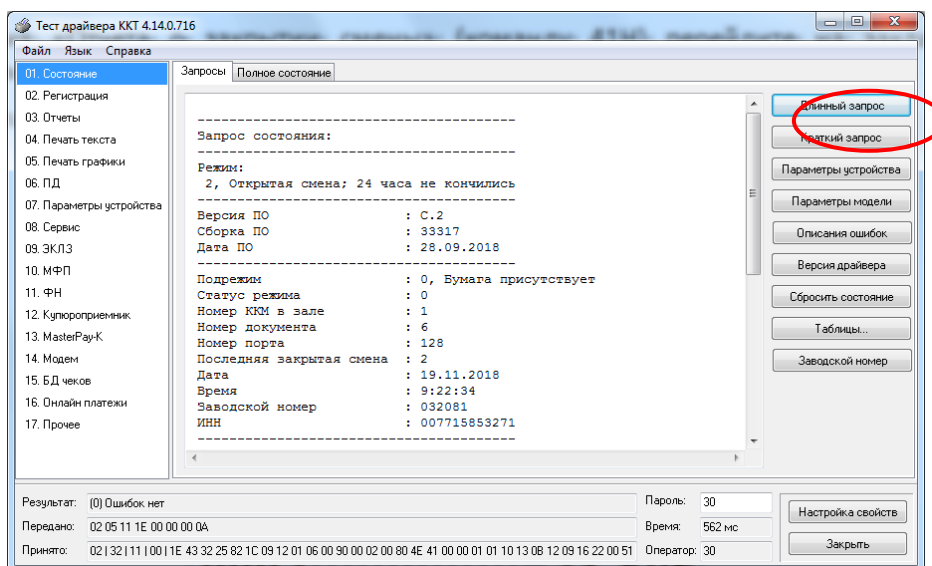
Тест драйвера ККТ 4.14.0.716

Файл Язык Справка

01. Состояние
02. Регистрация
03. Отчеты
04. Печать текста
05. Печать графики
06. ПД
07. Параметры устройства
08. Сервис
09. ЭКЛЗ
10. МФП
11. ФН
12. Купюроприемник
13. MasterPay-K
14. Модем
15. БД чеков
16. Онлайн платежи
17. Прочее

Запросы | Полное состояние

--------------------------------------
Запрос состояния:
--------------------------------------
Режим:
2, Открытая смена; 24 часа не кончились
--------------------------------------
Версия ПО : C.2
Сборка ПО : 33317
Дата ПО : 28.09.2018
--------------------------------------
Подрежим : 0, Бумага присутствует
Статус режима : 0
Номер ККМ в зале : 1
Номер документа : 6
Номер порта : 128
Последняя закрытая смена : 2
Дата : 19.11.2018
Время : 9:22:34
Заводской номер : 032081
ИНН : 007715853271
--------------------------------------

Длинный запрос
Краткий запрос
Параметры устройства
Параметры модели
Описания ошибок
Версия драйвера
Сбросить состояние
Таблицы...
Заводской номер

Результат: (0) Ошибок нет
Передано: 02 05 11 1E 00 00 00 0A
Принято: 02 | 32 | 11 | 00 | 1E 43 32 25 82 1C 09 12 01 06 00 90 00 02 00 80 4E 41 00 00 01 01 10 13 0B 12 09 16 22 00 51
Пароль: 30
Время: 562 мс
Оператор: 30
Настройка свойств
Закрыть